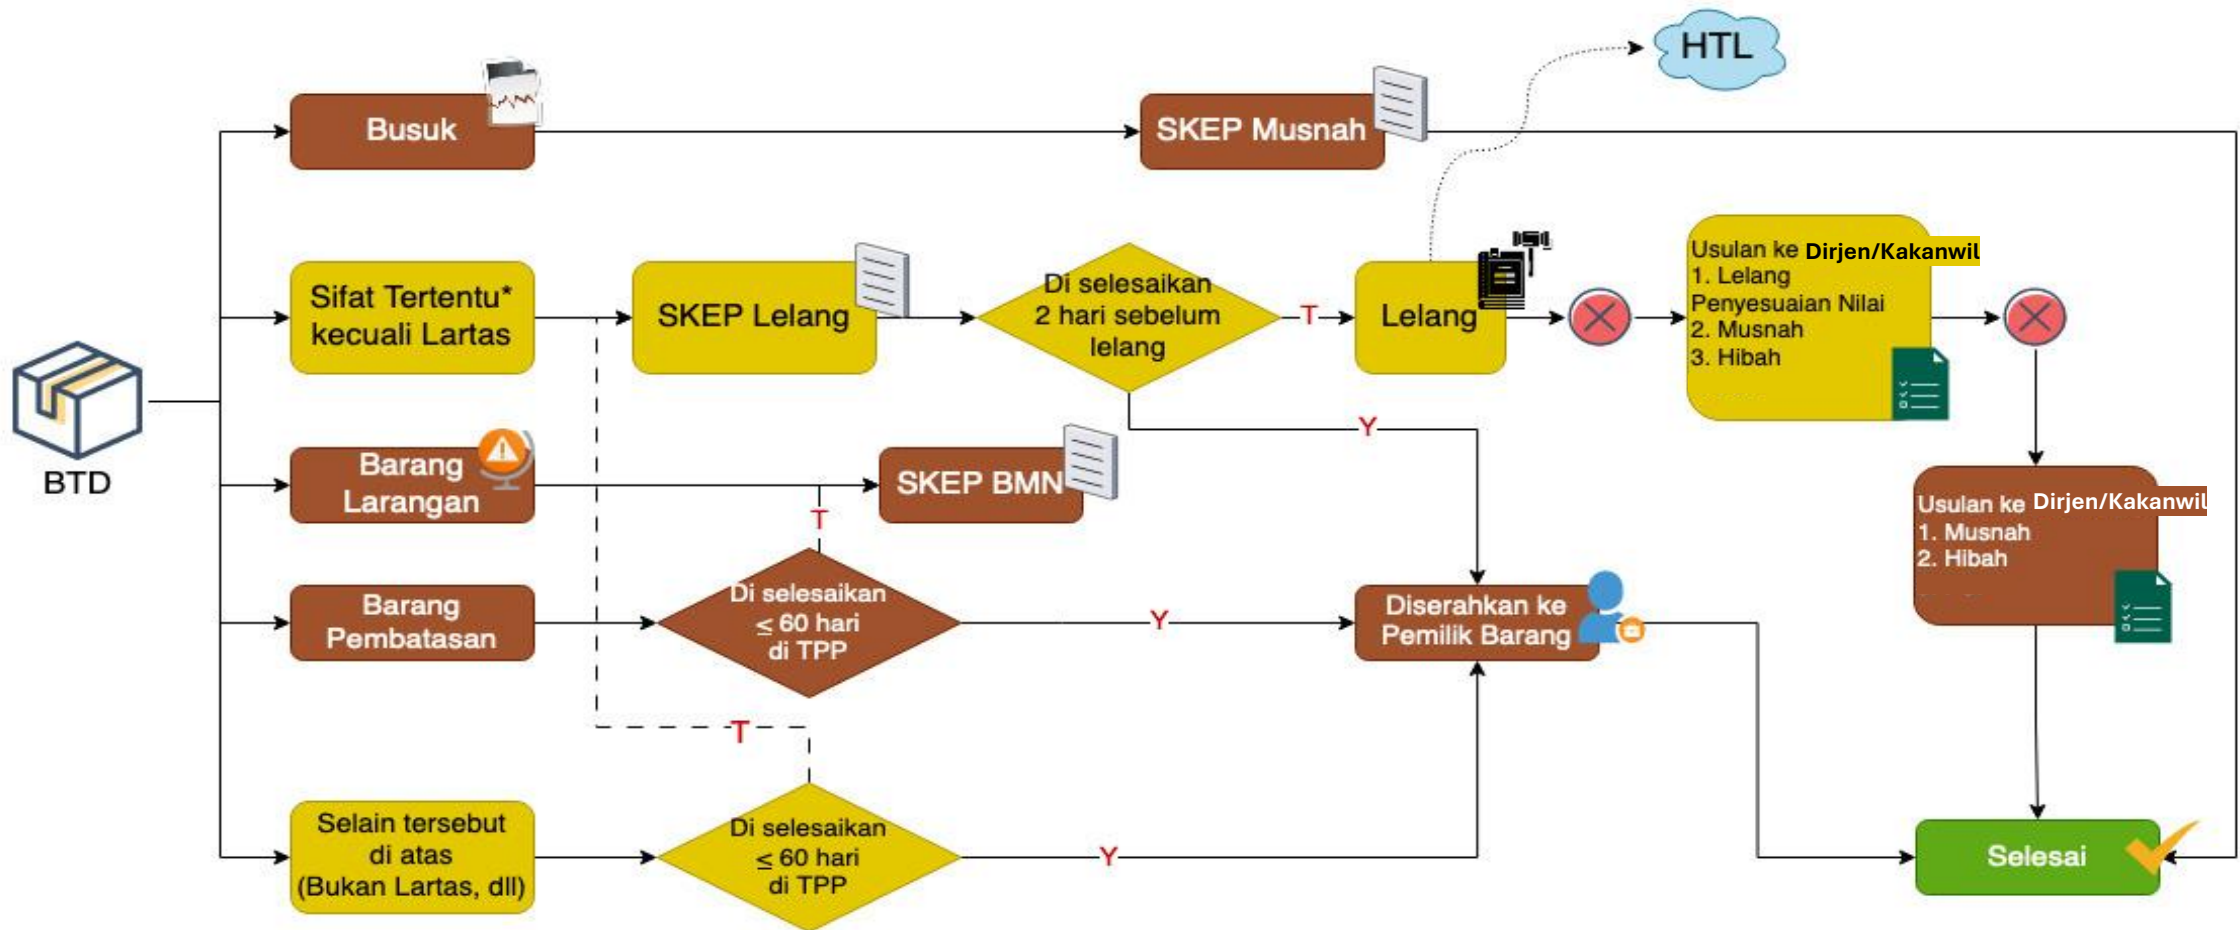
HTL

Busuk

SKEP Musnah

Sifat Tertentu* kecuali Lartas

SKEP Lelang

Di selesaikan 2 hari sebelum lelang

T

Lelang

Usulan ke Dirjen/Kakanwil
1. Lelang Penyesuaian Nilai
2. Musnah
3. Hibah

BTD

Barang Larangan

SKEP BMN

Y

T

Usulan ke Dirjen/Kakanwil
1. Musnah
2. Hibah

Barang Pembatasan

Di selesaikan $\leq$ 60 hari di TPP

Y

Diserahkan ke Pemilik Barang

T

Selain tersebut di atas (Bukan Lartas, dll)

Di selesaikan $\leq$ 60 hari di TPP

Y

Selesai